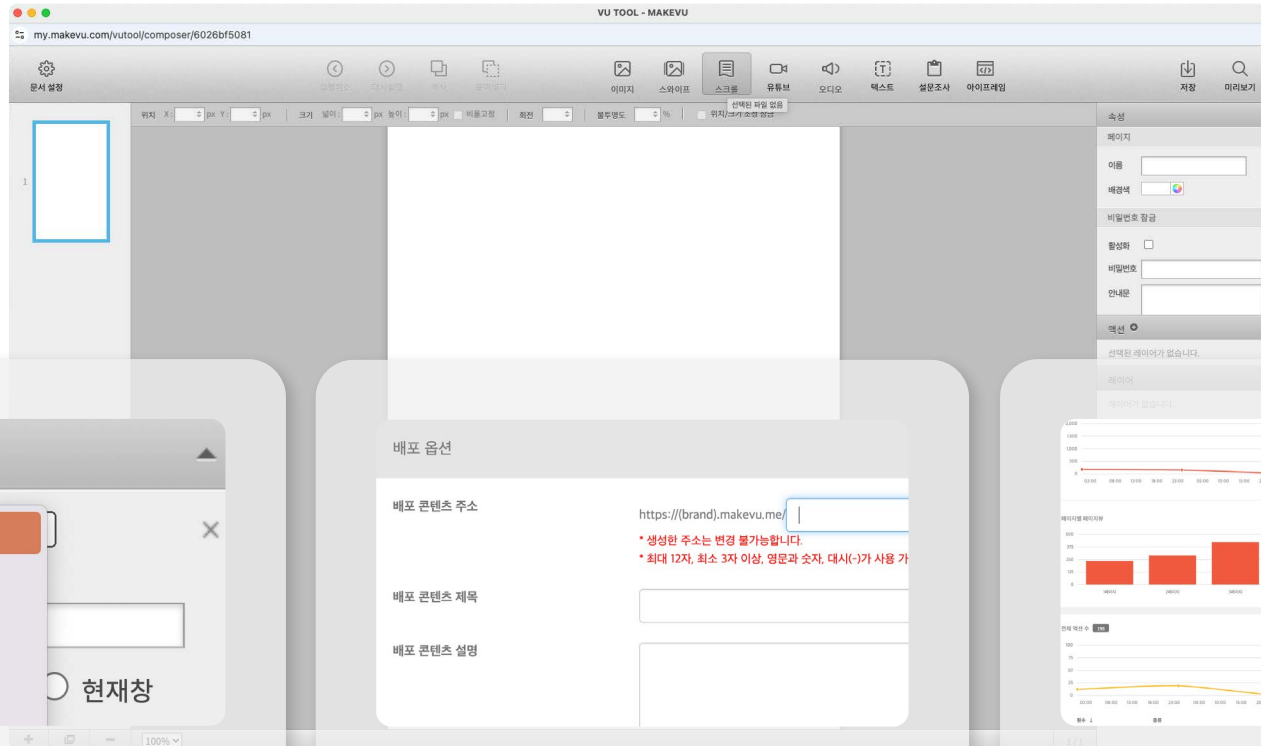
VU TOOL - MAKEVU

my.makevu.com/vutool/composer/6026bf5081

문서 설정

이미지 스와이프 스크롤 유튜브 오디오 텍스트 설문조사 아이프레임

저장 미리보기

선택된 파일 없음

위치 X: px Y: px 크기 넓이: px 높이: px 비율고정 회전 불투명도 % 위치/크기 조정 잠금

속성
페이지
이름
배경색
비밀번호 잠금
활성화
비밀번호
안내문
액션
선택된 레이어가 없습니다.
레이어

1

배포 옵션

배포 콘텐츠 주소

https://(brand).makevu.me/

* 생성한 주소는 변경 불가능합니다.
* 최대 12자, 최소 3자 이상, 영문과 숫자, 대시(-)가 사용 가

배포 콘텐츠 제목

배포 콘텐츠 설명

현재창

100%